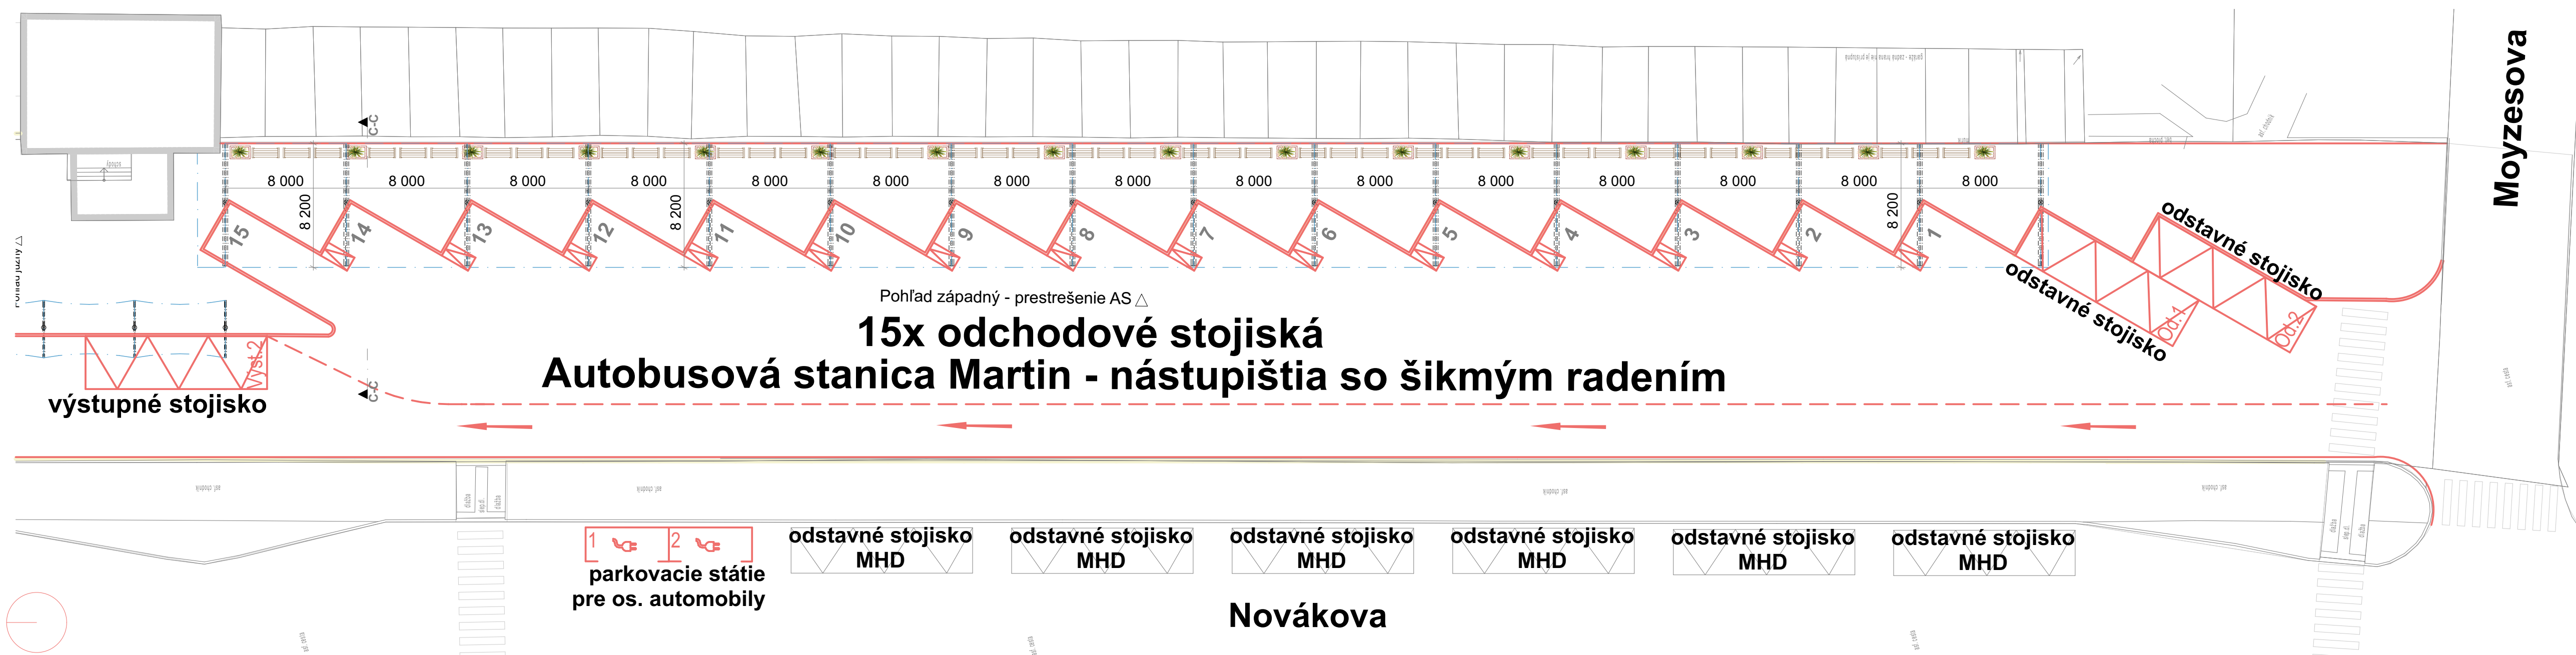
Moyzesova

C-C

8 000 8 000 8 000 8 000 8 000 8 000 8 000 8 000 8 000 8 000 8 000 8 000 8 000 8 000 8 000

8 200 8 200 8 200

15 14 13 12 11 10 9 8 7 6 5 4 3 2 1

odstavné stojisko

odstavné stojisko

Od.1

Od.2

Pohľad západný - prestrešenie AS △

15x odchodové stojiská
Autobusová stanica Martin - nástupištia so šikmým radením

Výst.2

výstupné stojisko

C-C

1 2

parkovacie státie
pre os. automobily

odstavné stojisko MHD

odstavné stojisko MHD

odstavné stojisko MHD

odstavné stojisko MHD

odstavné stojisko MHD

odstavné stojisko MHD

Novákova